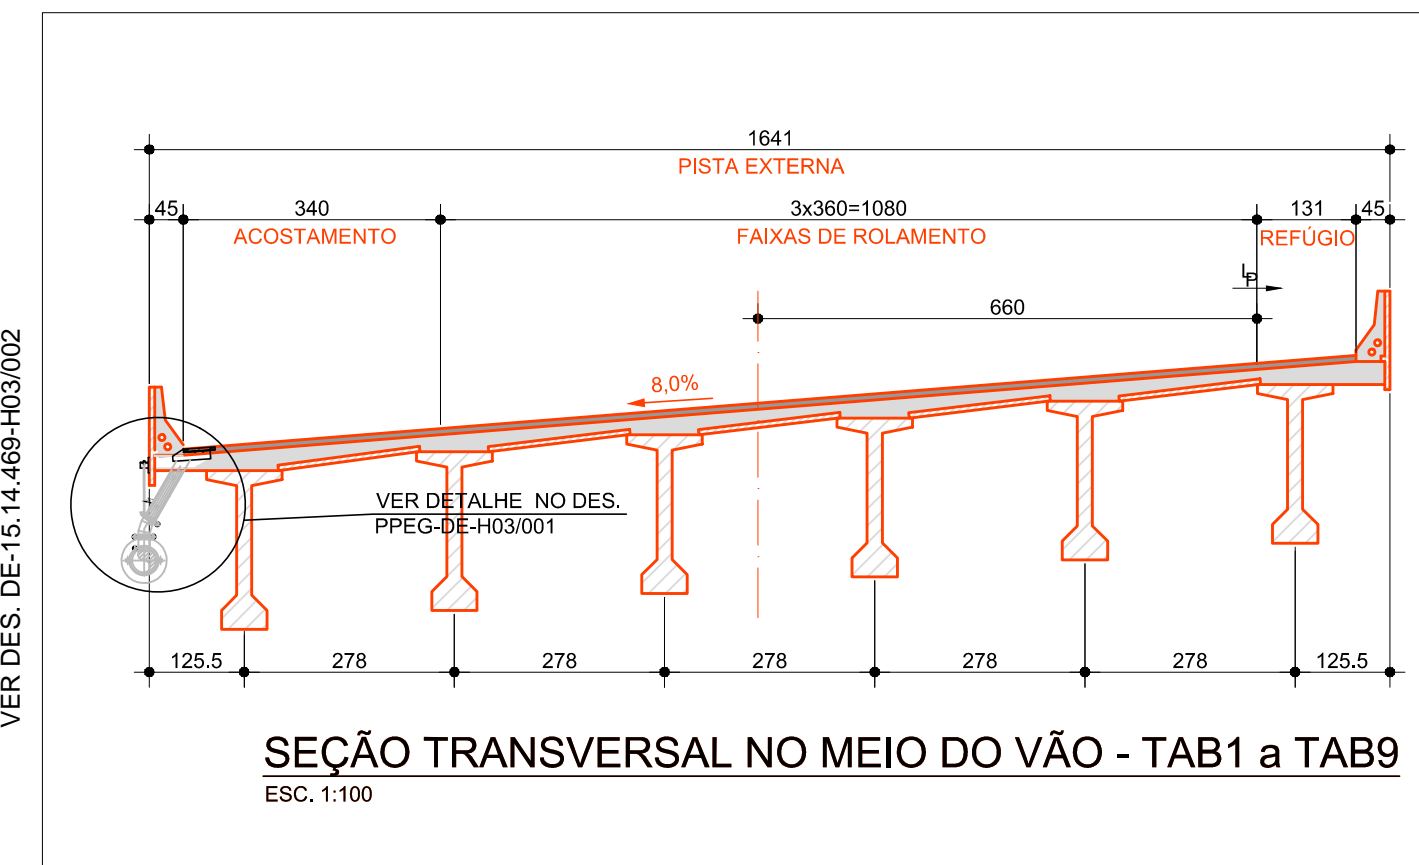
VER DES. DE-15.14.469-H03/002

1641
PISTA EXTERNA

45
340
ACOSTAMENTO
3x360=1080
FAIXAS DE ROLAMENTO
131
45
REFÚGIO

LP

660

8,0%

VER DETALHE NO DES.
PPEG-DE-H03/001

125.5
278
278
278
278
278
125.5

SEÇÃO TRANSVERSAL NO MEIO DO VÃO - TAB1 a TAB9
ESC. 1:100